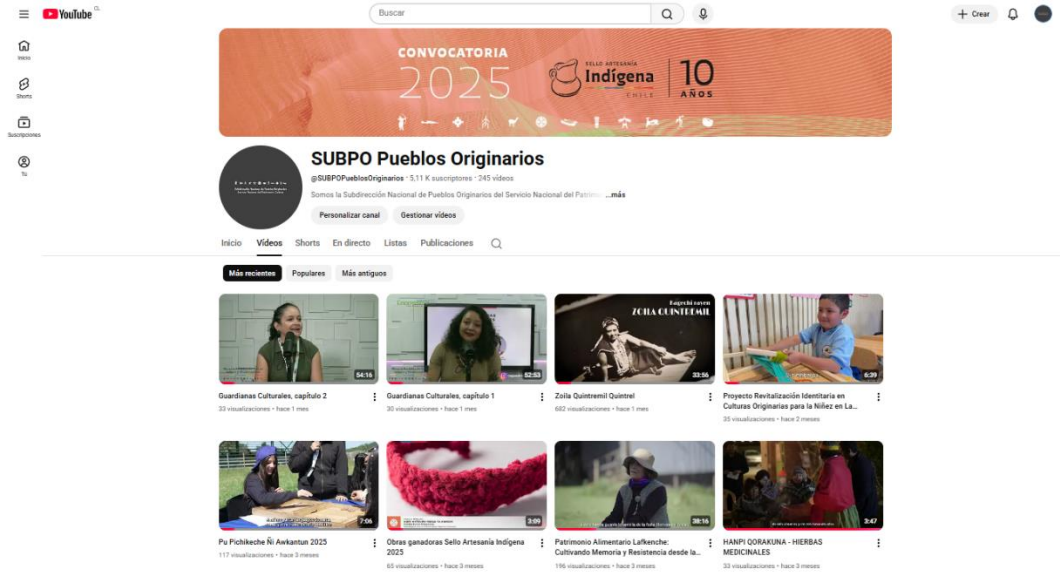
YouTube CL

Buscar

Crear

Inicio

Shorts

Suscripciones

Tú

CONVOCATORIA 2025

SELLO ARTESANÍA Indígena CHILE

10 AÑOS

SUBPO Pueblos Originarios

@SUBPOPueblosOriginarios · 5,11 K suscriptores · 245 videos

Somos la Subdirección Nacional de Pueblos Originarios del Servicio Nacional del Patrimo ...más

Personalizar canal

Gestionar videos

Inicio Videos Shorts En directo Listas Publicaciones

Más recientes Populares Más antiguos

54:16
Guardianas Culturales, capítulo 2
33 visualizaciones • hace 1 mes

52:53
Guardianas Culturales, capítulo 1
30 visualizaciones • hace 1 mes

Kagechi zayen ZOILA QUINTREMIL
33:56
Zoila Quintremil Quintrel
682 visualizaciones • hace 1 mes

6:39
Proyecto Revitalización Identitaria en Culturas Originarias para la Niñez en La...
35 visualizaciones • hace 2 meses

7:06
Pu Pichikeche Ñi Awkantun 2025
117 visualizaciones • hace 3 meses

3:09
Obras ganadoras Sello Artesanía Indígena 2025
65 visualizaciones • hace 3 meses

38:16
Patrimonio Alimentario Lafkenche: Cultivando Memoria y Resistencia desde la...
196 visualizaciones • hace 3 meses

3:47
HANPI QORAKUNA - HIERBAS MEDICINALES
33 visualizaciones • hace 3 meses